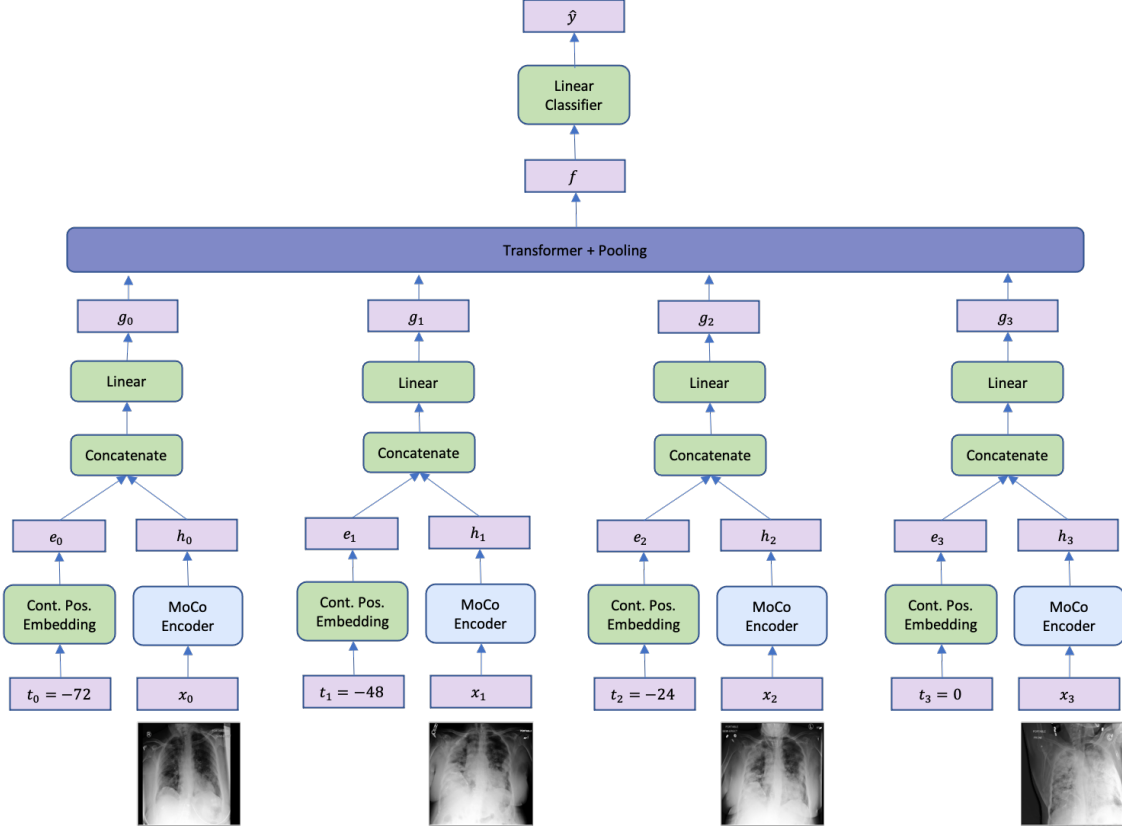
$\hat{y}$

Linear Classifier

$f$

Transformer + Pooling

$g_0$

Linear

Concatenate

$e_0$

$h_0$

Cont. Pos. Embedding

MoCo Encoder

$t_0 = -72$

$x_0$

$g_1$

Linear

Concatenate

$e_1$

$h_1$

Cont. Pos. Embedding

MoCo Encoder

$t_1 = -48$

$x_1$

$g_2$

Linear

Concatenate

$e_2$

$h_2$

Cont. Pos. Embedding

MoCo Encoder

$t_2 = -24$

$x_2$

$g_3$

Linear

Concatenate

$e_3$

$h_3$

Cont. Pos. Embedding

MoCo Encoder

$t_3 = 0$

$x_3$